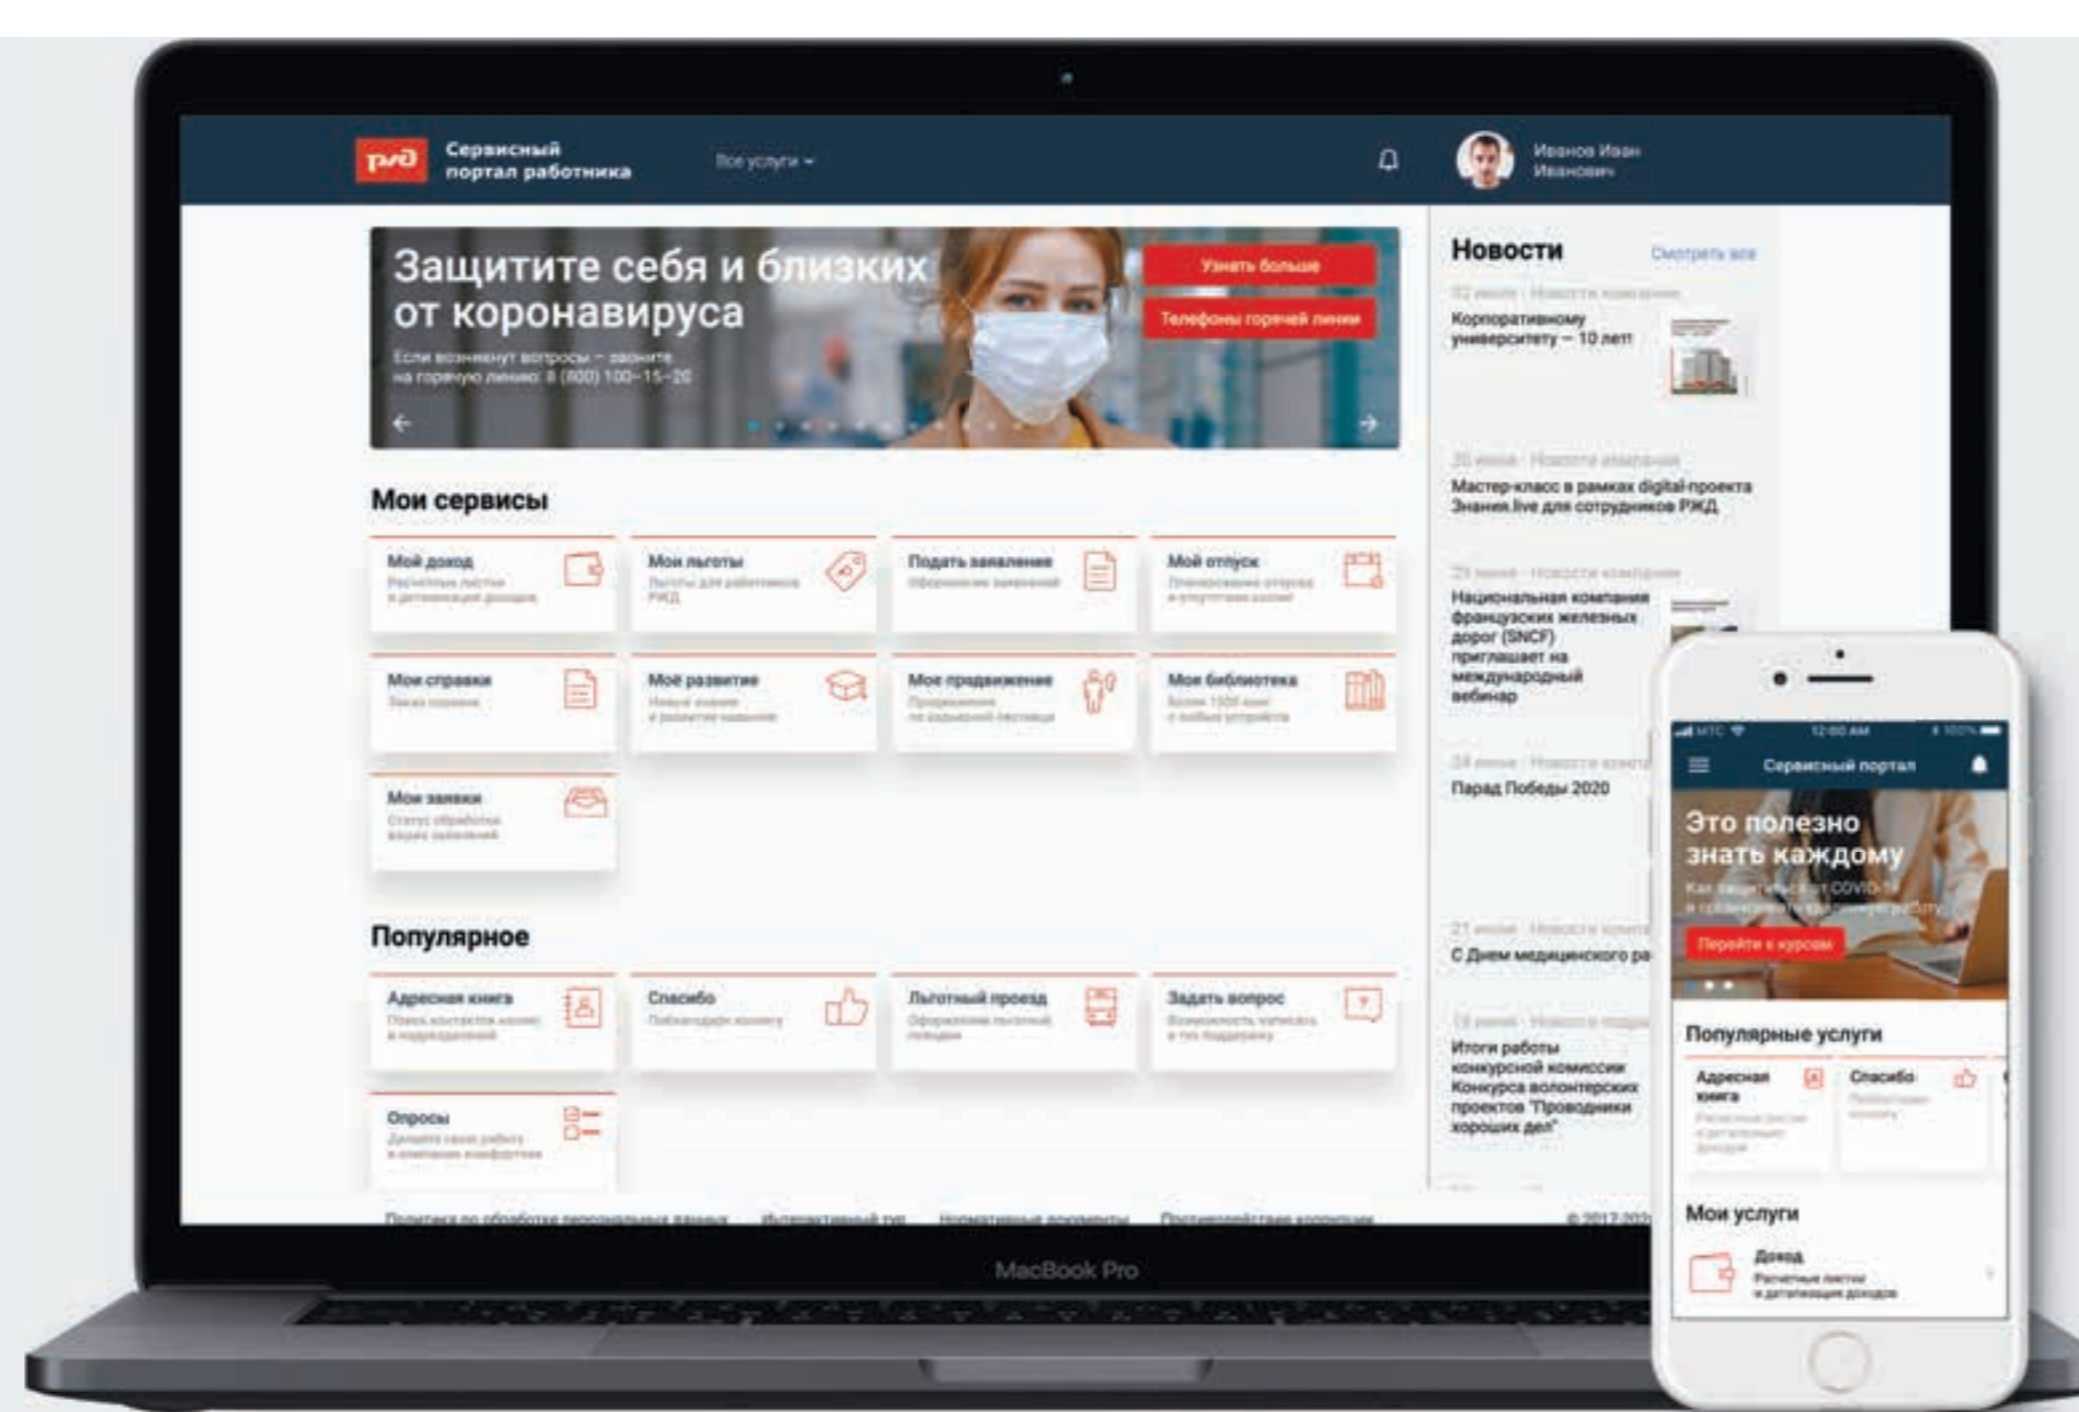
ржд Сервисный портал работника

Все услуги

Иванов Иван Иванович

Защитите себя и близких от коронавируса

Если возникнут вопросы – звоните на горячую линию: 8 (800) 100-15-20

Узнать больше

Телефоны горячей линии

Новости

Смотреть все

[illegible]

Корпоративному университету – 10 лет!

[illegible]

Мастер-класс в рамках digital-проекта Знания.live для сотрудников РЖД

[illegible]

Национальная компания французских железных дорог (SNCF) приглашает на международный вебинар

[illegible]

Парад Победы 2020

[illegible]

С Днем медицинского ра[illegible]

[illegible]

Итоги работы конкурсной комиссии Конкурса волонтерских проектов "Проводники хороших дел"

Мои сервисы

Мой доход
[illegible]

Мои льготы
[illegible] РЖД

Подать заявление
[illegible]

Мой отпуск
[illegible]

Мои справки
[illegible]

Моё развитие
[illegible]

Мое продвижение
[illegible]

Моя библиотека
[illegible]

Мои заявки
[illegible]

Популярное

Адресная книга
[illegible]

Спасибо
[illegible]

Льготный проезд
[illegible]

Задать вопрос
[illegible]

Опросы
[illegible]

Политика по обработке персональных данных   Интерактивный гид   Нормативные документы   Противодействие коррупции   © 2012-202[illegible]

MacBook Pro

МТС   12:00 AM   100%

Сервисный портал

Это полезно знать каждому

Как защититься от COVID-19 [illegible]

Перейти к курсам

Популярные услуги

Адресная книга
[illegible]

Спасибо
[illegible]

Мои услуги

Доход
Расчетные листки и детализация доходов